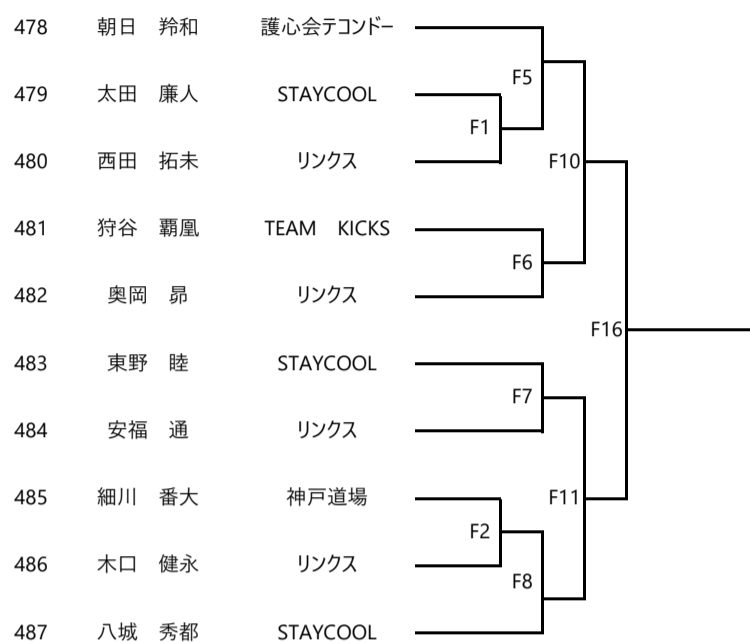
| 478 | 朝日　羚和 | 護心会テコンドー |
|---|---|---|
| 479 | 太田　廉人 | STAYCOOL |
| 480 | 西田　拓未 | リンクス |
| 481 | 狩谷　覇凰 | TEAM　KICKS |
| 482 | 奥岡　昴 | リンクス |
| 483 | 東野　睦 | STAYCOOL |
| 484 | 安福　通 | リンクス |
| 485 | 細川　番大 | 神戸道場 |
| 486 | 木口　健永 | リンクス |
| 487 | 八城　秀都 | STAYCOOL |

F5
F1
F10
F6
F16
F7
F11
F2
F8